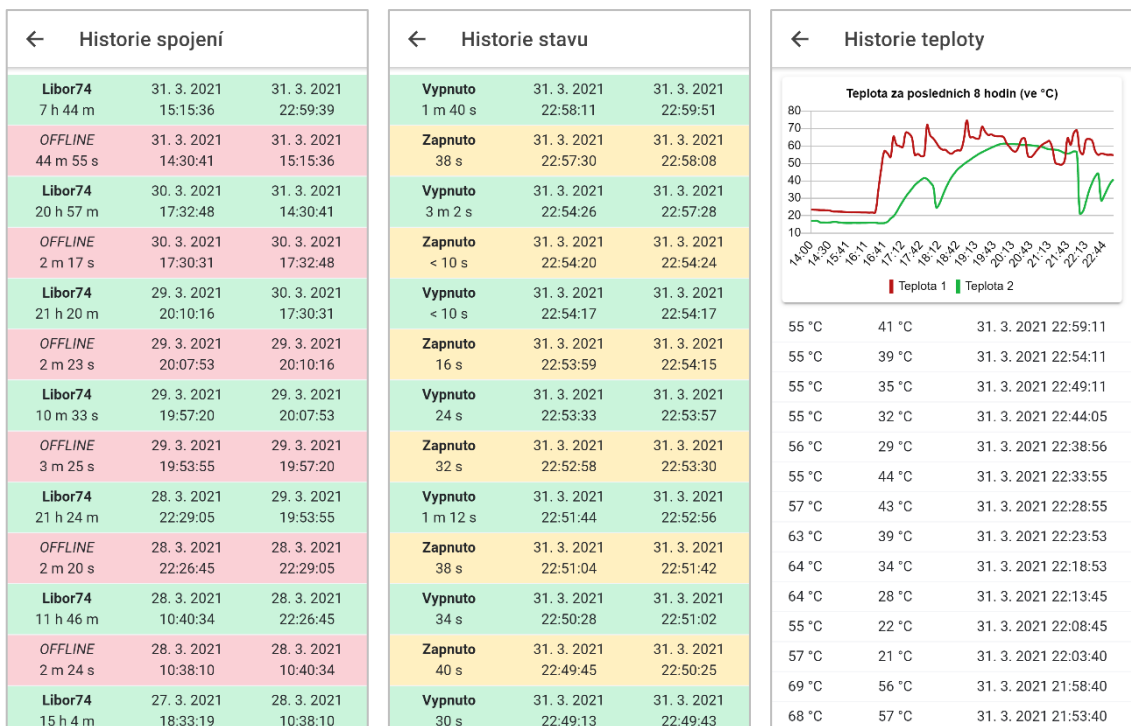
←  Historie spojení

| | | |
|---|---|---|
| Libor74 7 h 44 m | 31. 3. 2021 15:15:36 | 31. 3. 2021 22:59:39 |
| OFFLINE 44 m 55 s | 31. 3. 2021 14:30:41 | 31. 3. 2021 15:15:36 |
| Libor74 20 h 57 m | 30. 3. 2021 17:32:48 | 31. 3. 2021 14:30:41 |
| OFFLINE 2 m 17 s | 30. 3. 2021 17:30:31 | 30. 3. 2021 17:32:48 |
| Libor74 21 h 20 m | 29. 3. 2021 20:10:16 | 30. 3. 2021 17:30:31 |
| OFFLINE 2 m 23 s | 29. 3. 2021 20:07:53 | 29. 3. 2021 20:10:16 |
| Libor74 10 m 33 s | 29. 3. 2021 19:57:20 | 29. 3. 2021 20:07:53 |
| OFFLINE 3 m 25 s | 29. 3. 2021 19:53:55 | 29. 3. 2021 19:57:20 |
| Libor74 21 h 24 m | 28. 3. 2021 22:29:05 | 29. 3. 2021 19:53:55 |
| OFFLINE 2 m 20 s | 28. 3. 2021 22:26:45 | 28. 3. 2021 22:29:05 |
| Libor74 11 h 46 m | 28. 3. 2021 10:40:34 | 28. 3. 2021 22:26:45 |
| OFFLINE 2 m 24 s | 28. 3. 2021 10:38:10 | 28. 3. 2021 10:40:34 |
| Libor74 15 h 4 m | 27. 3. 2021 18:33:19 | 28. 3. 2021 10:38:10 |

←  Historie stavu

| | | |
|---|---|---|
| Vypnuto 1 m 40 s | 31. 3. 2021 22:58:11 | 31. 3. 2021 22:59:51 |
| Zapnuto 38 s | 31. 3. 2021 22:57:30 | 31. 3. 2021 22:58:08 |
| Vypnuto 3 m 2 s | 31. 3. 2021 22:54:26 | 31. 3. 2021 22:57:28 |
| Zapnuto < 10 s | 31. 3. 2021 22:54:20 | 31. 3. 2021 22:54:24 |
| Vypnuto < 10 s | 31. 3. 2021 22:54:17 | 31. 3. 2021 22:54:17 |
| Zapnuto 16 s | 31. 3. 2021 22:53:59 | 31. 3. 2021 22:54:15 |
| Vypnuto 24 s | 31. 3. 2021 22:53:33 | 31. 3. 2021 22:53:57 |
| Zapnuto 32 s | 31. 3. 2021 22:52:58 | 31. 3. 2021 22:53:30 |
| Vypnuto 1 m 12 s | 31. 3. 2021 22:51:44 | 31. 3. 2021 22:52:56 |
| Zapnuto 38 s | 31. 3. 2021 22:51:04 | 31. 3. 2021 22:51:42 |
| Vypnuto 34 s | 31. 3. 2021 22:50:28 | 31. 3. 2021 22:51:02 |
| Zapnuto 40 s | 31. 3. 2021 22:49:45 | 31. 3. 2021 22:50:25 |
| Vypnuto 30 s | 31. 3. 2021 22:49:13 | 31. 3. 2021 22:49:43 |

←  Historie teploty

Teplota za posledních 8 hodin (ve °C)
80 70 60 50 40 30 20 10
14:00 14:30 15:41 16:11 16:41 17:12 17:42 18:12 18:42 19:13 19:43 20:13 20:43 21:13 21:43 22:13 22:44
Teplota 1  Teplota 2

| | | |
|---|---|---|
| 55 °C | 41 °C | 31. 3. 2021 22:59:11 |
| 55 °C | 39 °C | 31. 3. 2021 22:54:11 |
| 55 °C | 35 °C | 31. 3. 2021 22:49:11 |
| 55 °C | 32 °C | 31. 3. 2021 22:44:05 |
| 56 °C | 29 °C | 31. 3. 2021 22:38:56 |
| 55 °C | 44 °C | 31. 3. 2021 22:33:55 |
| 57 °C | 43 °C | 31. 3. 2021 22:28:55 |
| 63 °C | 39 °C | 31. 3. 2021 22:23:53 |
| 64 °C | 34 °C | 31. 3. 2021 22:18:53 |
| 64 °C | 28 °C | 31. 3. 2021 22:13:45 |
| 55 °C | 22 °C | 31. 3. 2021 22:08:45 |
| 57 °C | 21 °C | 31. 3. 2021 22:03:40 |
| 69 °C | 56 °C | 31. 3. 2021 21:58:40 |
| 68 °C | 57 °C | 31. 3. 2021 21:53:40 |